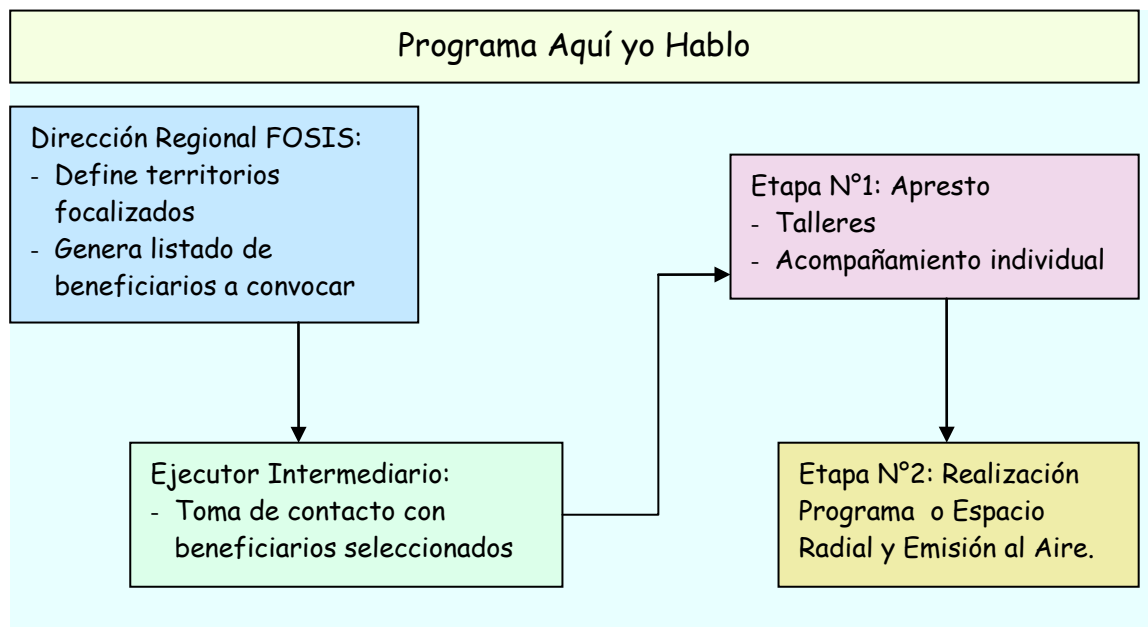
Programa Aquí yo Hablo

Dirección Regional FOSIS:
- Define territorios focalizados
- Genera listado de beneficiarios a convocar

Ejecutor Intermediario:
- Toma de contacto con beneficiarios seleccionados

Etapa N°1: Apresto
- Talleres
- Acompañamiento individual

Etapa N°2: Realización Programa o Espacio Radial y Emisión al Aire.